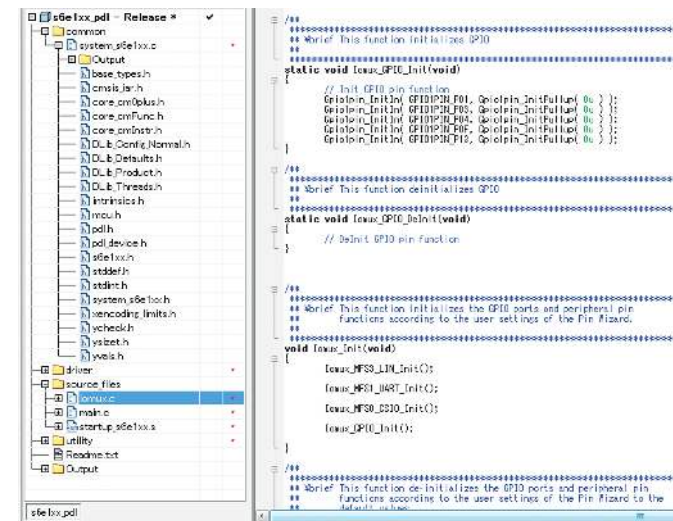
s6e1xx_pdl - Release *
common
system_s6e1xx.c
Output
base_types.h
cmsis_isr.h
core_cm0plus.h
core_cmFunc.h
core_cmInstr.h
DLib_Config_Normal.h
DLib_Defaults.h
DLib_Product.h
DLib_Threads.h
intrinsics.h
mcu.h
pdl.h
pdl_device.h
s6e1xx.h
stddef.h
stdint.h
system_s6e1xx.h
xencoding_limits.h
ycheck.h
ysizet.h
yvals.h
driver
source files
iomux.c
main.c
startup_s6e1xx.s
utility
Readme.txt
Output
s6e1xx_pdl

/**
******************************************************************************
** \brief This function initializes GPIO
******************************************************************************
static void Iomux_GPIO_Init(void)
{
// Init GPIO pin function
Gpio1pin_InitIn( GPIO1PIN_P01, Gpio1pin_InitPullup( 0u ) );
Gpio1pin_InitIn( GPIO1PIN_P03, Gpio1pin_InitPullup( 0u ) );
Gpio1pin_InitIn( GPIO1PIN_P04, Gpio1pin_InitPullup( 0u ) );
Gpio1pin_InitIn( GPIO1PIN_P0F, Gpio1pin_InitPullup( 0u ) );
Gpio1pin_InitIn( GPIO1PIN_P12, Gpio1pin_InitPullup( 0u ) );
}

/**
******************************************************************************
** \brief This function deinitializes GPIO
******************************************************************************
static void Iomux_GPIO_DeInit(void)
{
// DeInit GPIO pin function
}

/**
******************************************************************************
** \brief This function initializes the GPIO ports and peripheral pin
** functions according to the user settings of the Pin Wizard.
******************************************************************************
void Iomux_Init(void)
{
Iomux_MFS3_LIN_Init();

Iomux_MFS1_UART_Init();

Iomux_MFS0_CSIO_Init();

Iomux_GPIO_Init();

}

/**
******************************************************************************
** \brief This function de-initializes the GPIO ports and peripheral pin
** functions according to the user settings of the Pin Wizard to the
** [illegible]